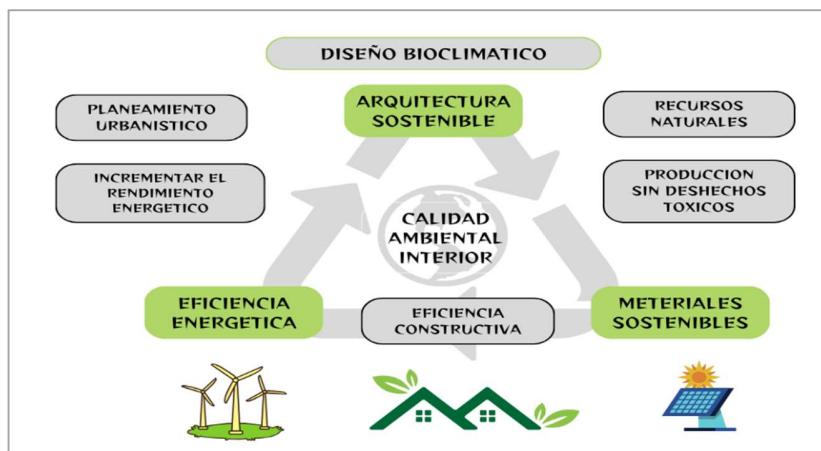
DISEÑO BIOCLIMATICO

PLANEAMIENTO URBANISTICO

ARQUITECTURA SOSTENIBLE

RECURSOS NATURALES

INCREMENTAR EL RENDIMIENTO ENERGETICO

PRODUCCION SIN DESHECHOS TOXICOS

CALIDAD AMBIENTAL INTERIOR

EFICIENCIA ENERGETICA

EFICIENCIA CONSTRUCTIVA

METERIALES SOSTENIBLES